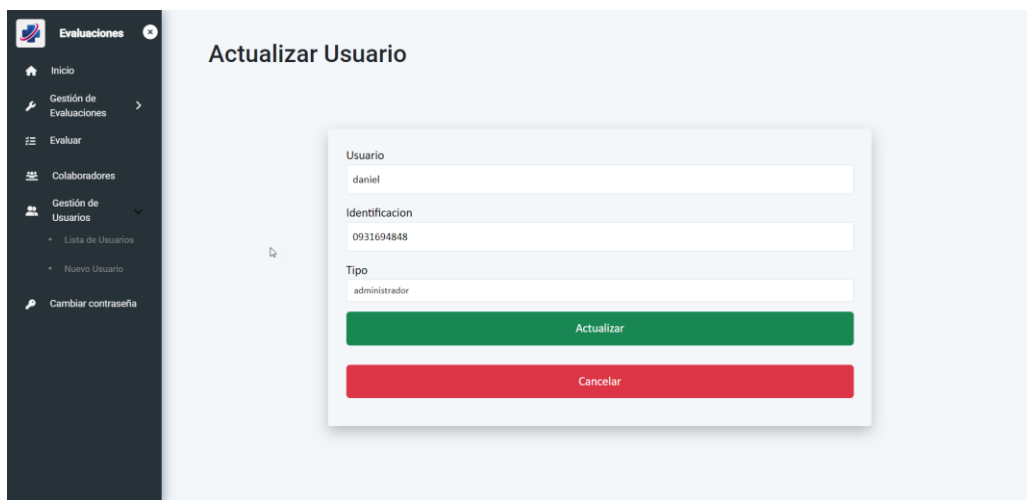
Evaluaciones

Inicio

Gestión de Evaluaciones

Evaluar

Colaboradores

Gestión de Usuarios

Lista de Usuarios

Nuevo Usuario

Cambiar contraseña

Actualizar Usuario

Usuario

daniel

Identificacion

0931694848

Tipo

administrador

Actualizar

Cancelar